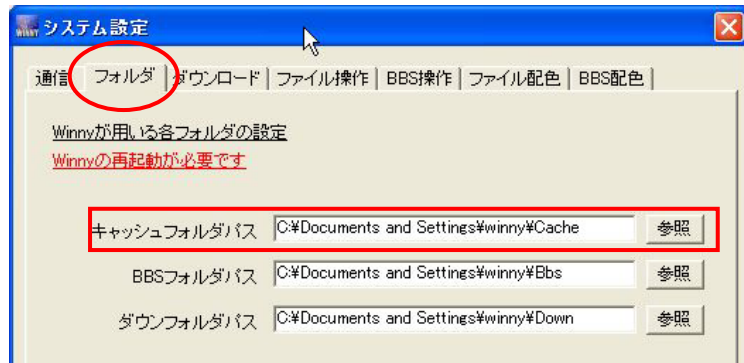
システム設定

通信 | フォルダ | ダウンロード | ファイル操作 | BBS操作 | ファイル配色 | BBS配色

Winnyが用いる各フォルダの設定

Winnyの再起動が必要です

キャッシュフォルダパス C:¥Documents and Settings¥winny¥Cache 参照

BBSフォルダパス C:¥Documents and Settings¥winny¥Bbs 参照

ダウンフォルダパス C:¥Documents and Settings¥winny¥Down 参照